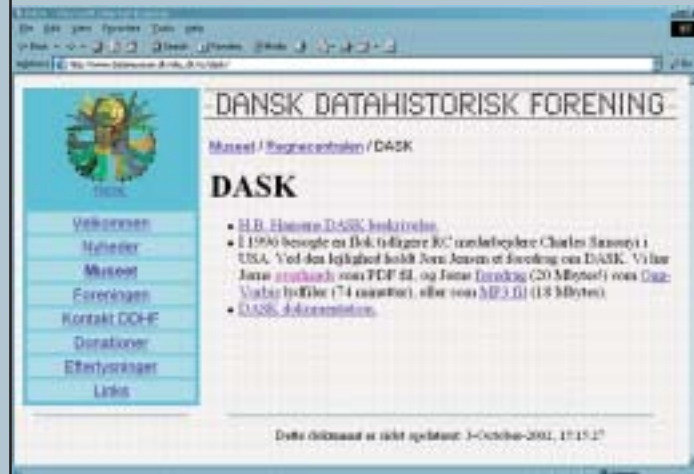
DANSK DATAHISTORISK FORENING

Museet / Regnecentralen / DASK

DASK

- H.B. Hansens DASK beskrivelse.
- I 1996 besøgte en flok tidligere RC medarbejdere Charles Simonyi i USA. Ved den lejlighed holdt Jørn Jensen et foredrag om DASK. Vi har Jørns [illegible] som PDF fil, og Jørns foredrag (20 Mbytes!) som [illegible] lydfiler (74 minutter), eller som MP3 fil (18 Mbytes).
- DASK dokumentation.

Velkommen
Nyheder
Museet
Foreningen
Kontakt DDHF
Donationer
Efterlysninger
Links

Dette dokument er sidst opdateret: 3-October-2001, 15:15:27